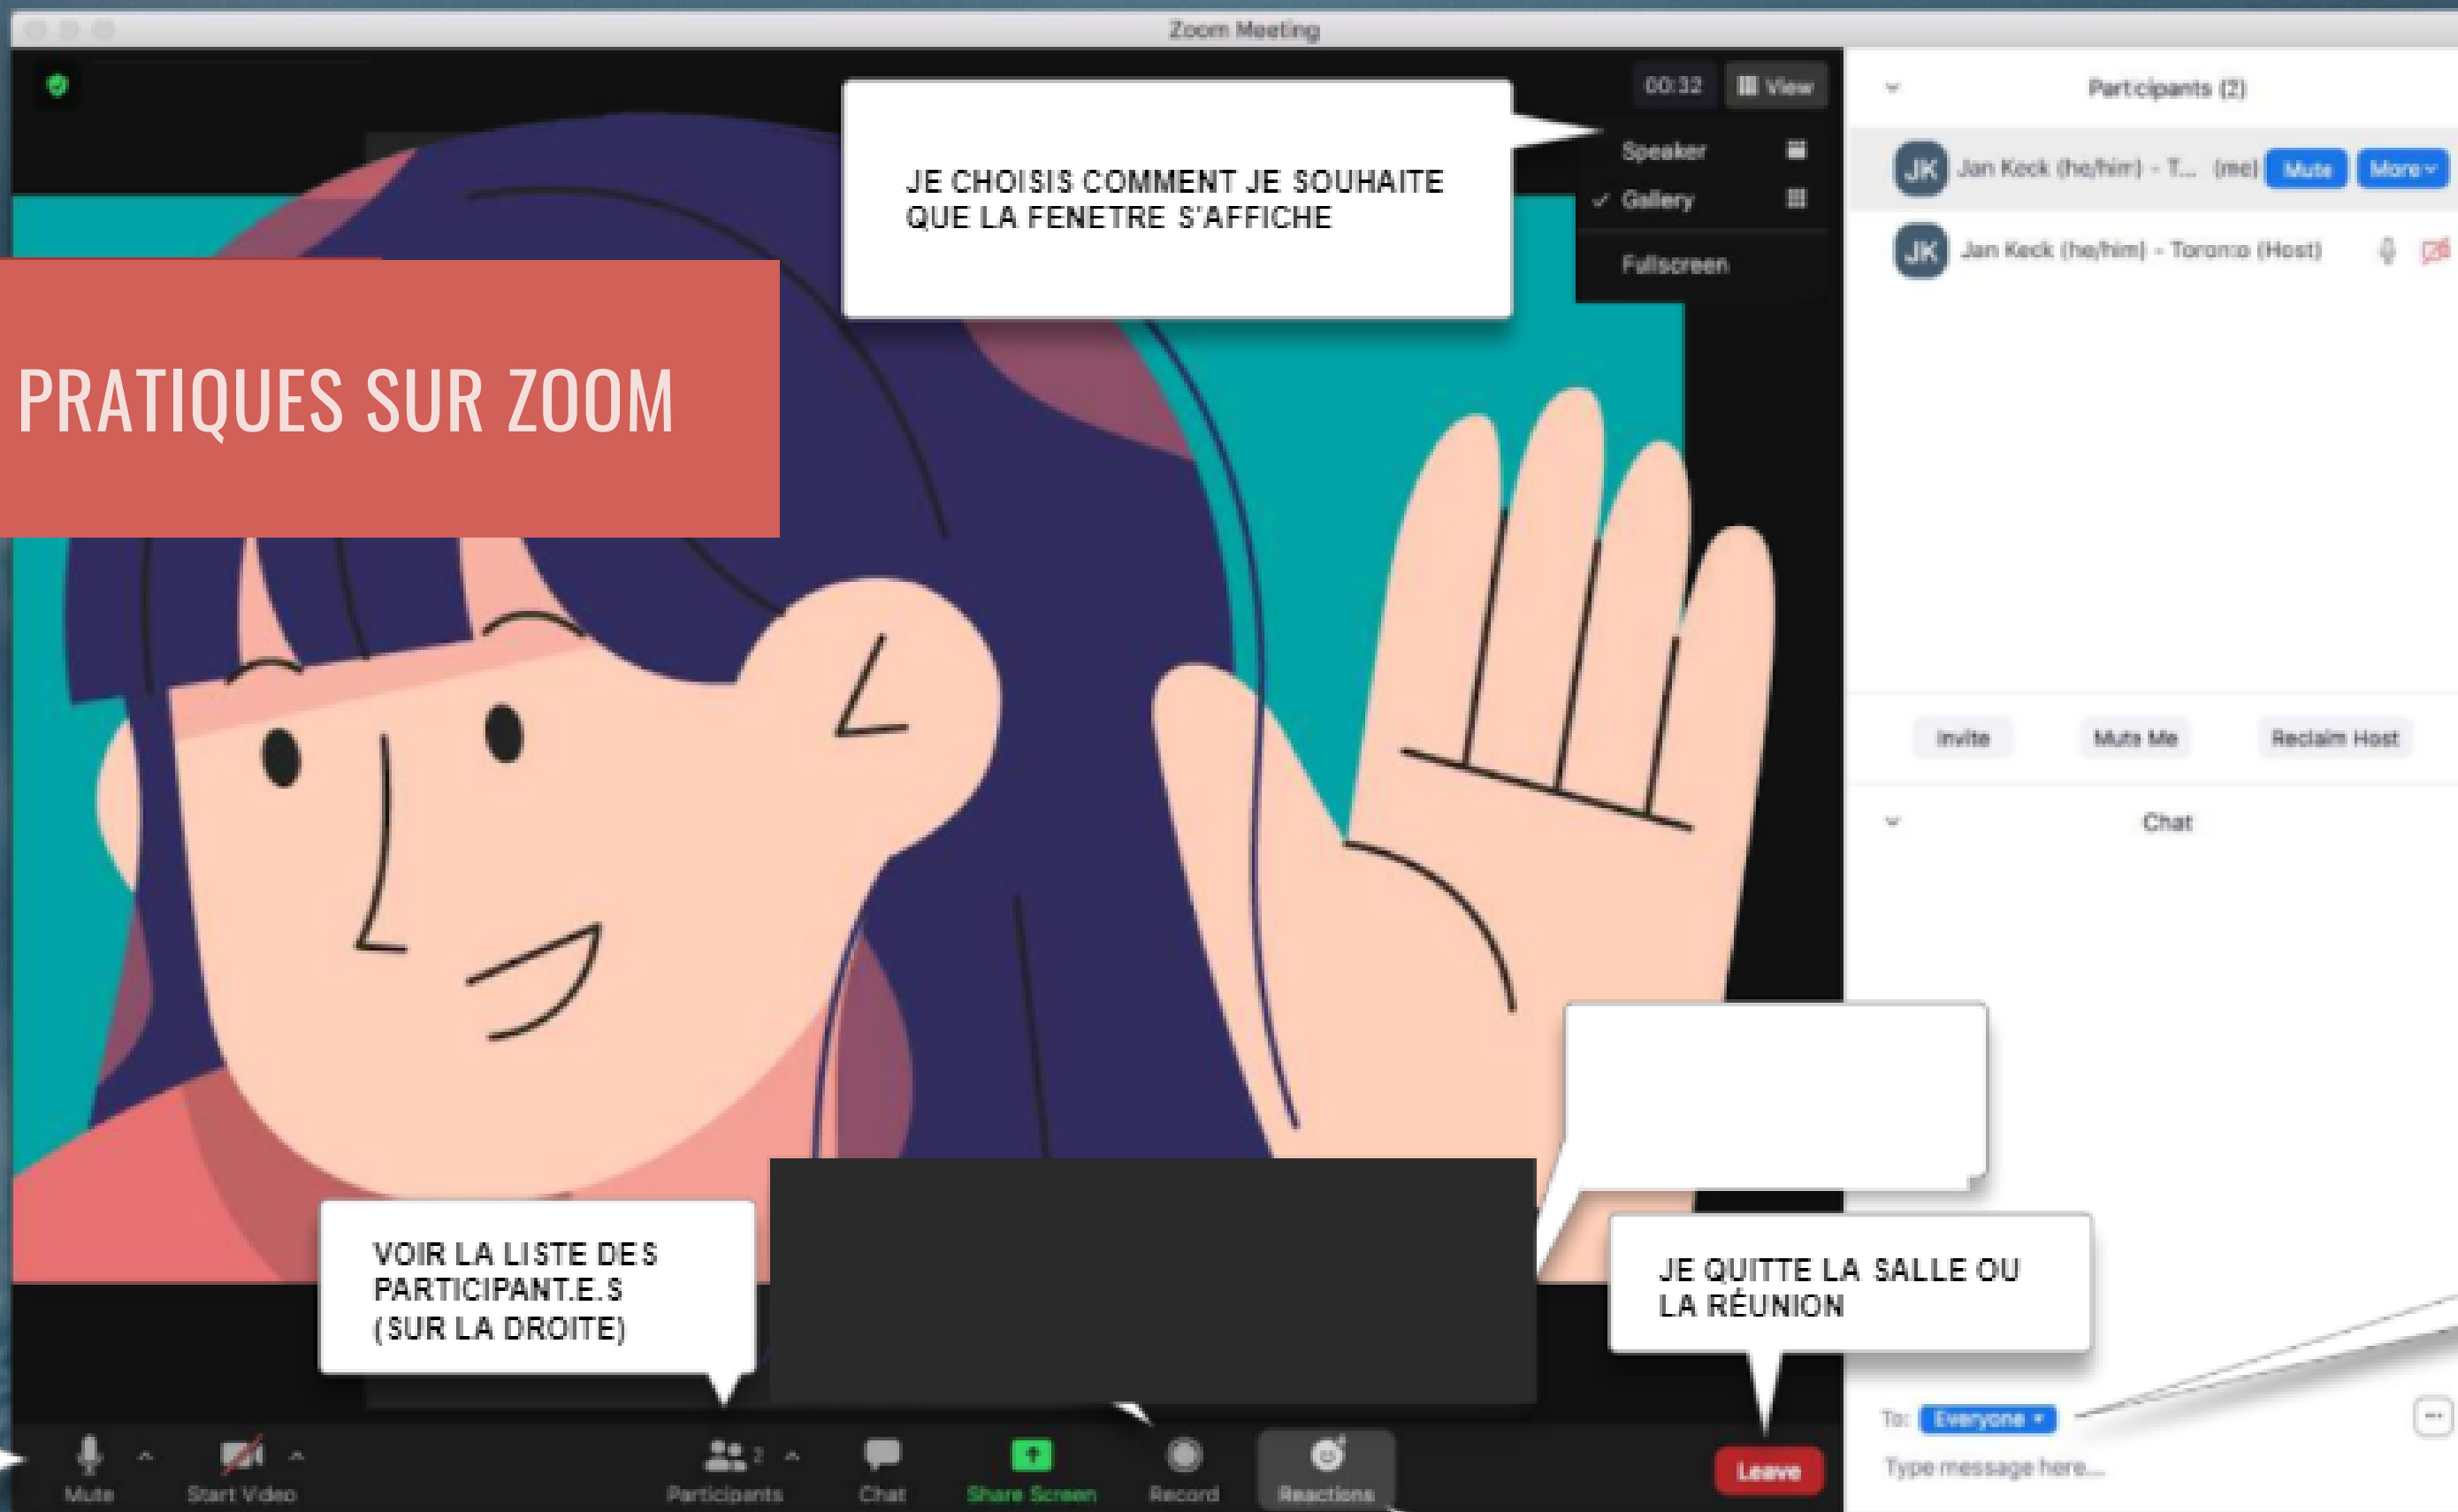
Zoom Meeting

00:32 View

Speaker
✓ Gallery
Fullscreen

JE CHOISIS COMMENT JE SOUHAITE QUE LA FENETRE S'AFFICHE

PRATIQUES SUR ZOOM

Participants (2)

JK Jan Keck (he/him) - T... (me) Mute More

JK Jan Keck (he/him) - Toronto (Host)

Invite Mute Me Reclaim Host

Chat

VOIR LA LISTE DES PARTICIPANT.E.S (SUR LA DROITE)

JE QUITTE LA SALLE OU LA RÉUNION

To: Everyone

Type message here...

Mute Start Video Participants 2 Chat Share Screen Record Reactions Leave